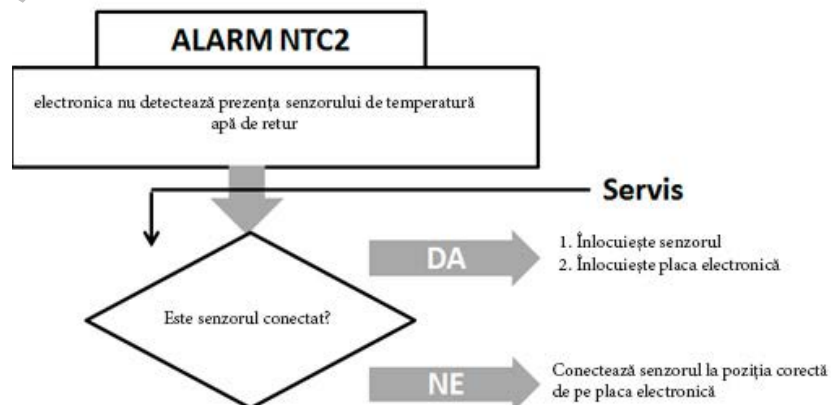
ALARM NTC2

electronica nu detectează prezenţa senzorului de temperatură apă de retur

Servis

Este senzorul conectat?

DA

1. Înlocuieşte senzorul
2. Înlocuieşte placa electronică

NE

Conectează senzorul la poziţia corectă de pe placa electronică